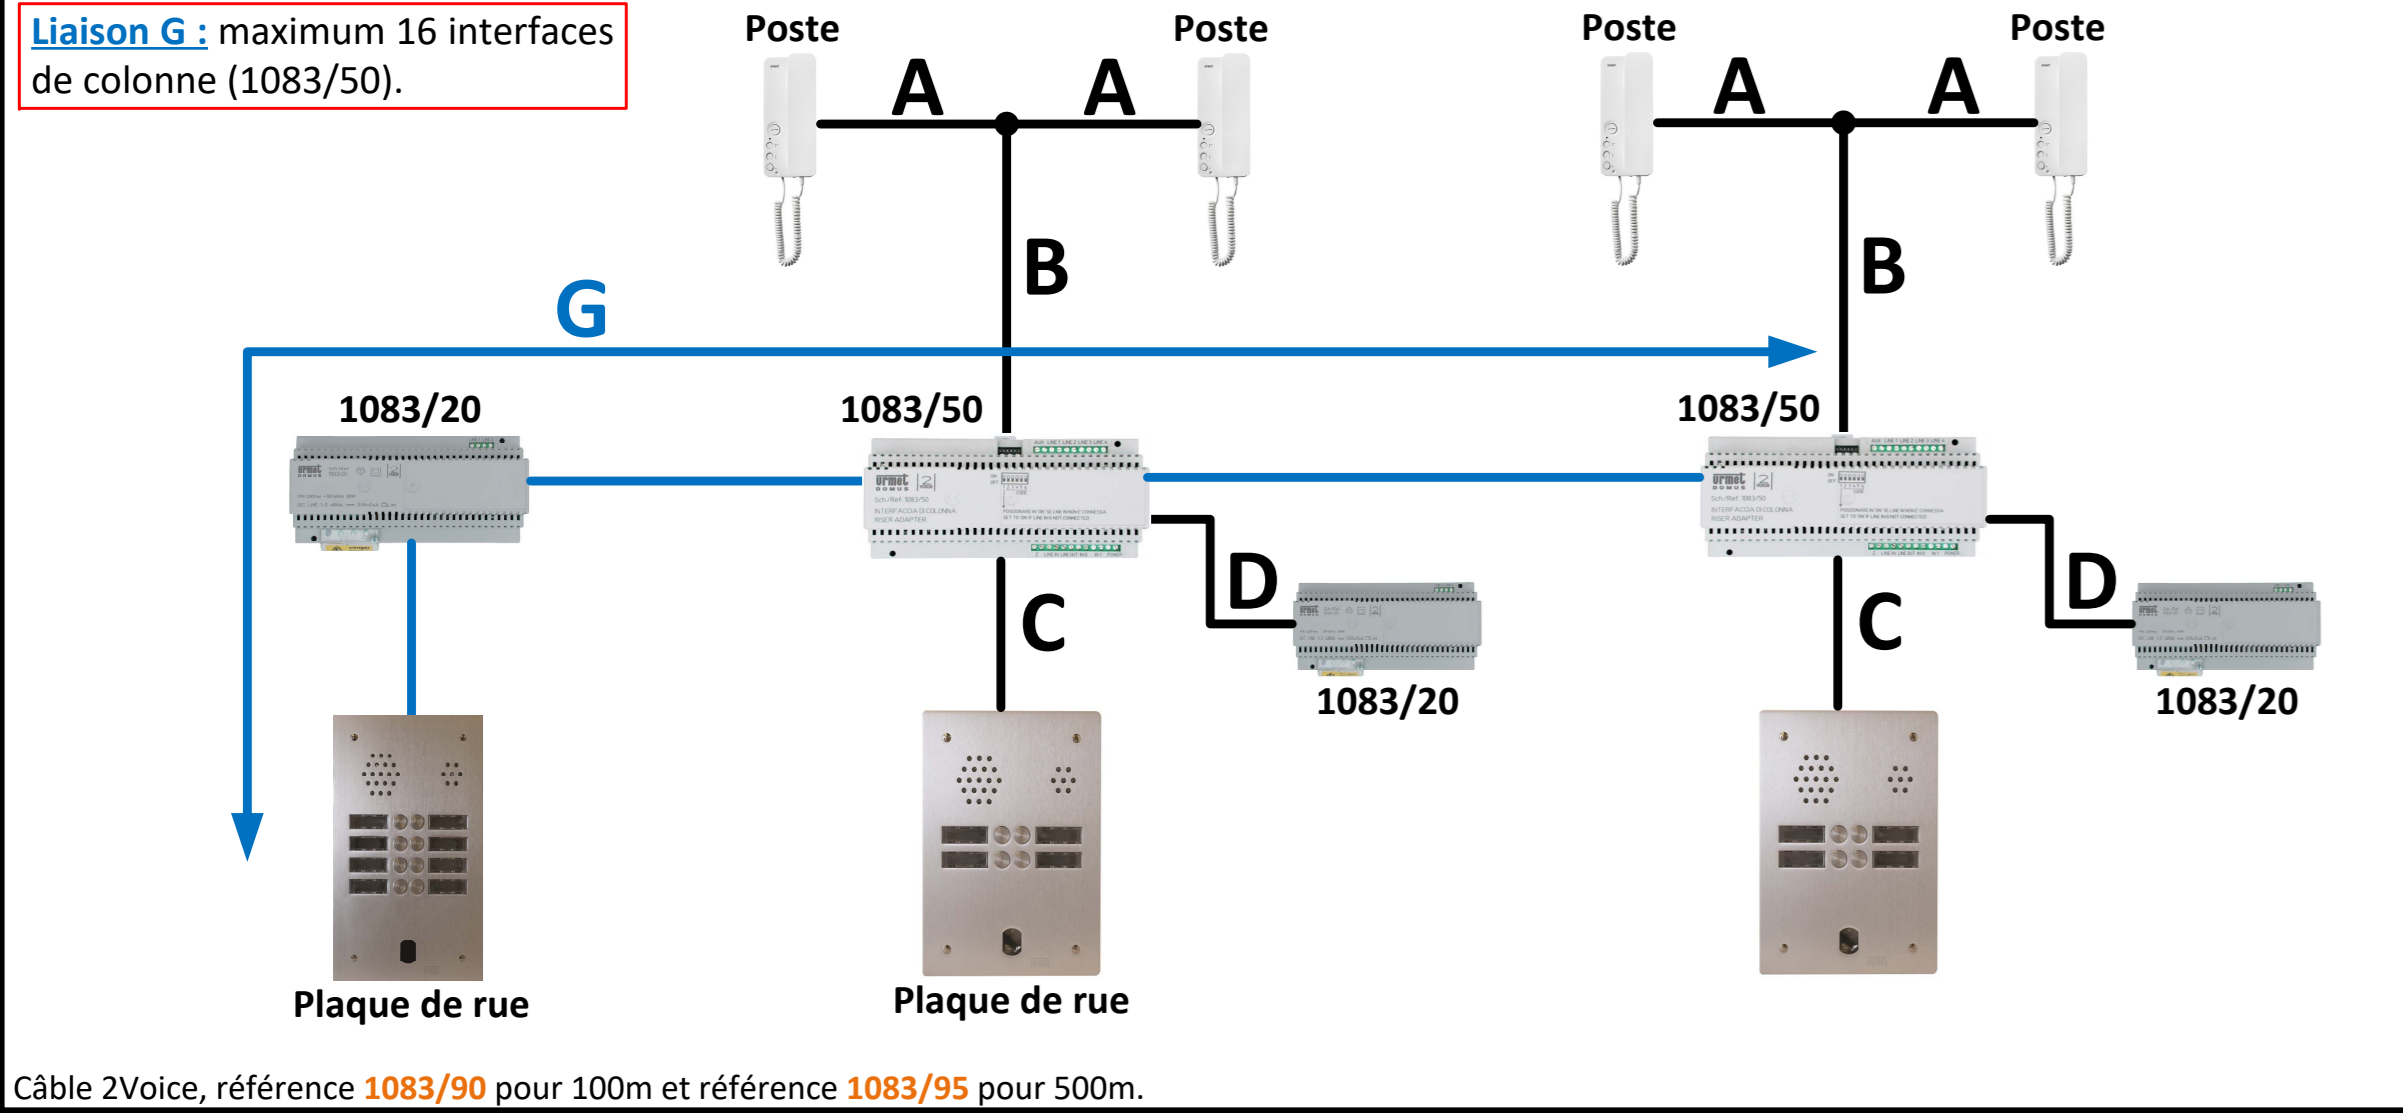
Liaison G : maximum 16 interfaces de colonne (1083/50).

Poste

Poste

Poste

Poste

A

A

A

A

B

B

G

1083/20

1083/50

1083/50

D

D

C

C

1083/20

1083/20

Plaque de rue

Plaque de rue

Câble 2Voice, référence 1083/90 pour 100m et référence 1083/95 pour 500m.